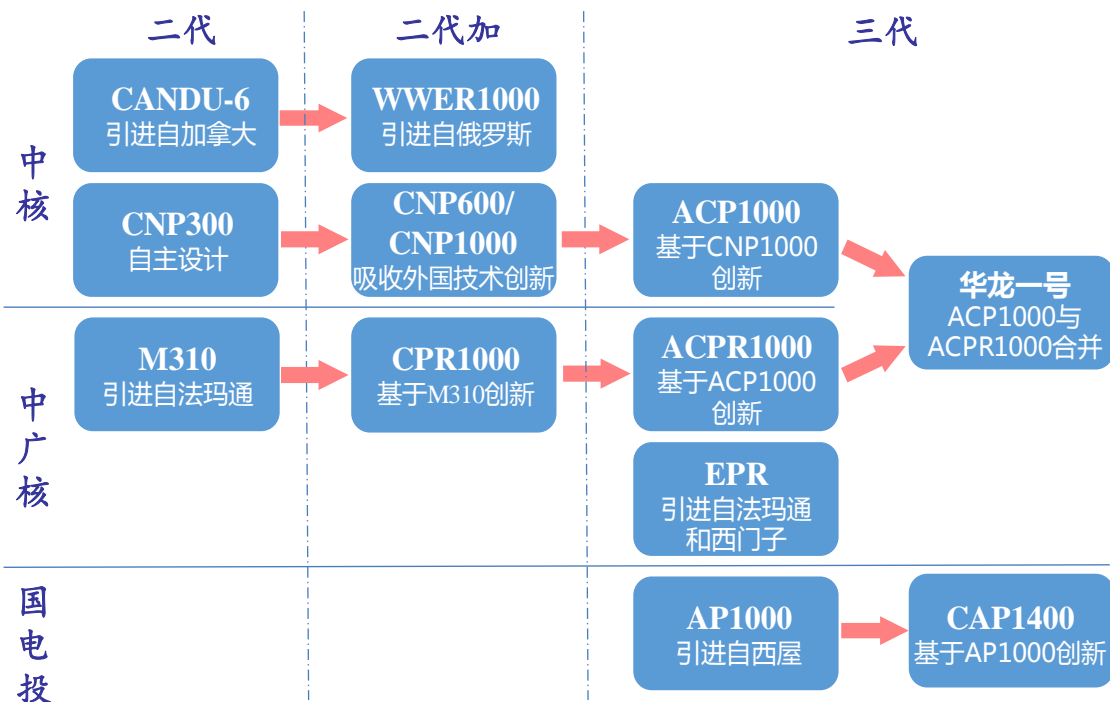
二代

二代加

三代

中核

CANDU-6
引进自加拿大

WWER1000
引进自俄罗斯

CNP300
自主设计

CNP600/CNP1000
吸收外国技术创新

ACP1000
基于CNP1000创新

华龙一号
ACP1000与ACPR1000合并

中广核

M310
引进自法玛通

CPR1000
基于M310创新

ACPR1000
基于ACP1000创新

EPR
引进自法玛通和西门子

国电投

AP1000
引进自西屋

CAP1400
基于AP1000创新